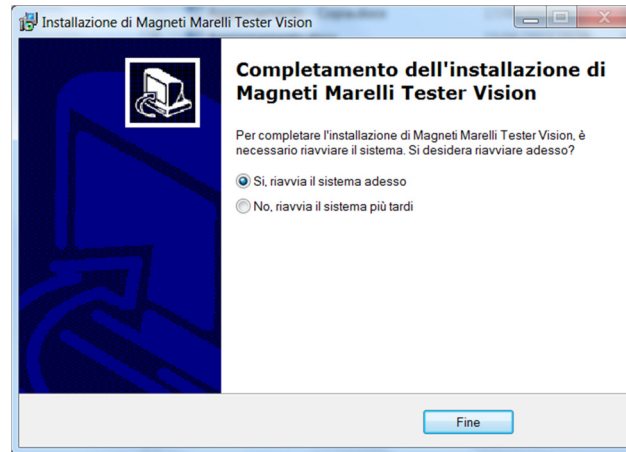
Installazione di Magneti Marelli Tester Vision

Completamento dell'installazione di Magneti Marelli Tester Vision

Per completare l'installazione di Magneti Marelli Tester Vision, è necessario riavviare il sistema. Si desidera riavviare adesso?

Si, riavvia il sistema adesso

No, riavvia il sistema più tardi

Fine